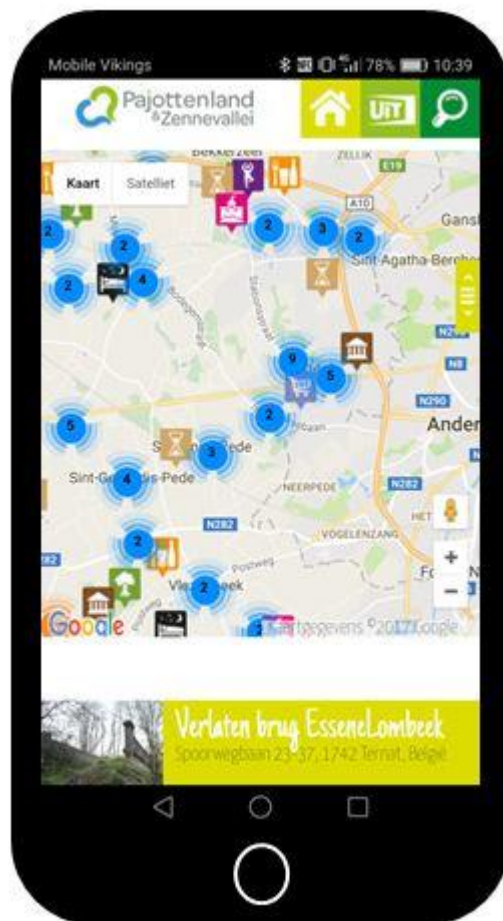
Mobile Vikings
78% 10:39

Pajottenland & Zennevallei

UiT

Kaart
Satelliet

BEKKERZEEL
ZELLIK
E19
A10
Gansh
2
3
2
2
Sint-Agatha-Berch
2
4
2
9
5
N8
5
2
N290
Ander
3
Sint-G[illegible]s-Pede
4
NEERPEDE
N282
N282
VOGELENZANG
2
Vl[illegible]eek
2
Fo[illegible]N
Google
Kaartgegevens ©2017 Google

Verlaten brug EsseneLombeek
Spoorwegbaan 23-37, 1742 Ternat, België